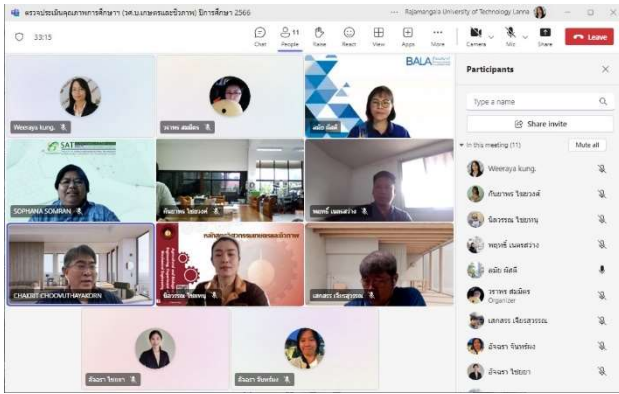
ตรวจประเมินคุณภาพการศึกษา (วศ.บ.เกษตรและชีวภาพ) ปีการศึกษา 2566 ··· Rajamangala University of Technology Lanna

33:15

Chat People 11 Raise React View Apps More Camera Mic Share Leave

Weeraya kung.
วราพร สมมิตร
ผลิต ผัดดี
BALA
SAT
SOPHANA SOMRAN
กันยารพร ไชยวงศ์
พฤทธิ์ เนตรสว่าง
CHAIBIT CHOOVUTHAYAKORN
นิลวรรณ ไชยทนุ
เสกสรร เรือรสุวรรณ
อัจฉรา ไชยยา
อัจฉรา จันทร์ผง

Participants

Type a name

Share invite

In this meeting (11) Mute all

Weeraya kung.
กันยารพร ไชยวงศ์
นิลวรรณ ไชยทนุ
พฤทธิ์ เนตรสว่าง
ผลิต ผัดดี
วราพร สมมิตร
Organizer
เสกสรร เรือรสุวรรณ
อัจฉรา จันทร์ผง
อัจฉรา ไชยยา